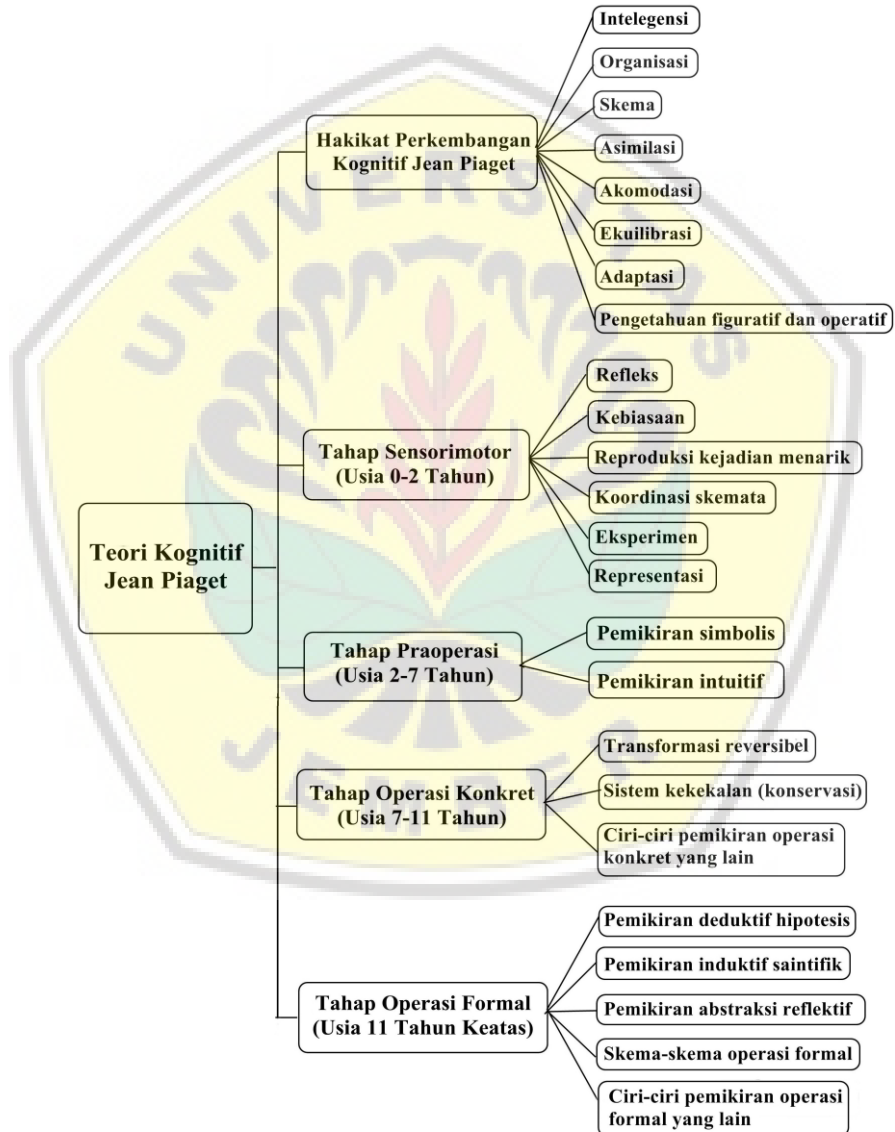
Teori Kognitif Jean Piaget

Hakikat Perkembangan Kognitif Jean Piaget

Intelegensi

Organisasi

Skema

Asimilasi

Akomodasi

Ekuilibrasi

Adaptasi

Pengetahuan figuratif dan operatif

Tahap Sensorimotor (Usia 0-2 Tahun)

Refleks

Kebiasaan

Reproduksi kejadian menarik

Koordinasi skemata

Eksperimen

Representasi

Tahap Praoperasi (Usia 2-7 Tahun)

Pemikiran simbolis

Pemikiran intuitif

Tahap Operasi Konkret (Usia 7-11 Tahun)

Transformasi reversibel

Sistem kekekalan (konservasi)

Ciri-ciri pemikiran operasi konkret yang lain

Tahap Operasi Formal (Usia 11 Tahun Keatas)

Pemikiran deduktif hipotesis

Pemikiran induktif saintifik

Pemikiran abstraksi reflektif

Skema-skema operasi formal

Ciri-ciri pemikiran operasi formal yang lain